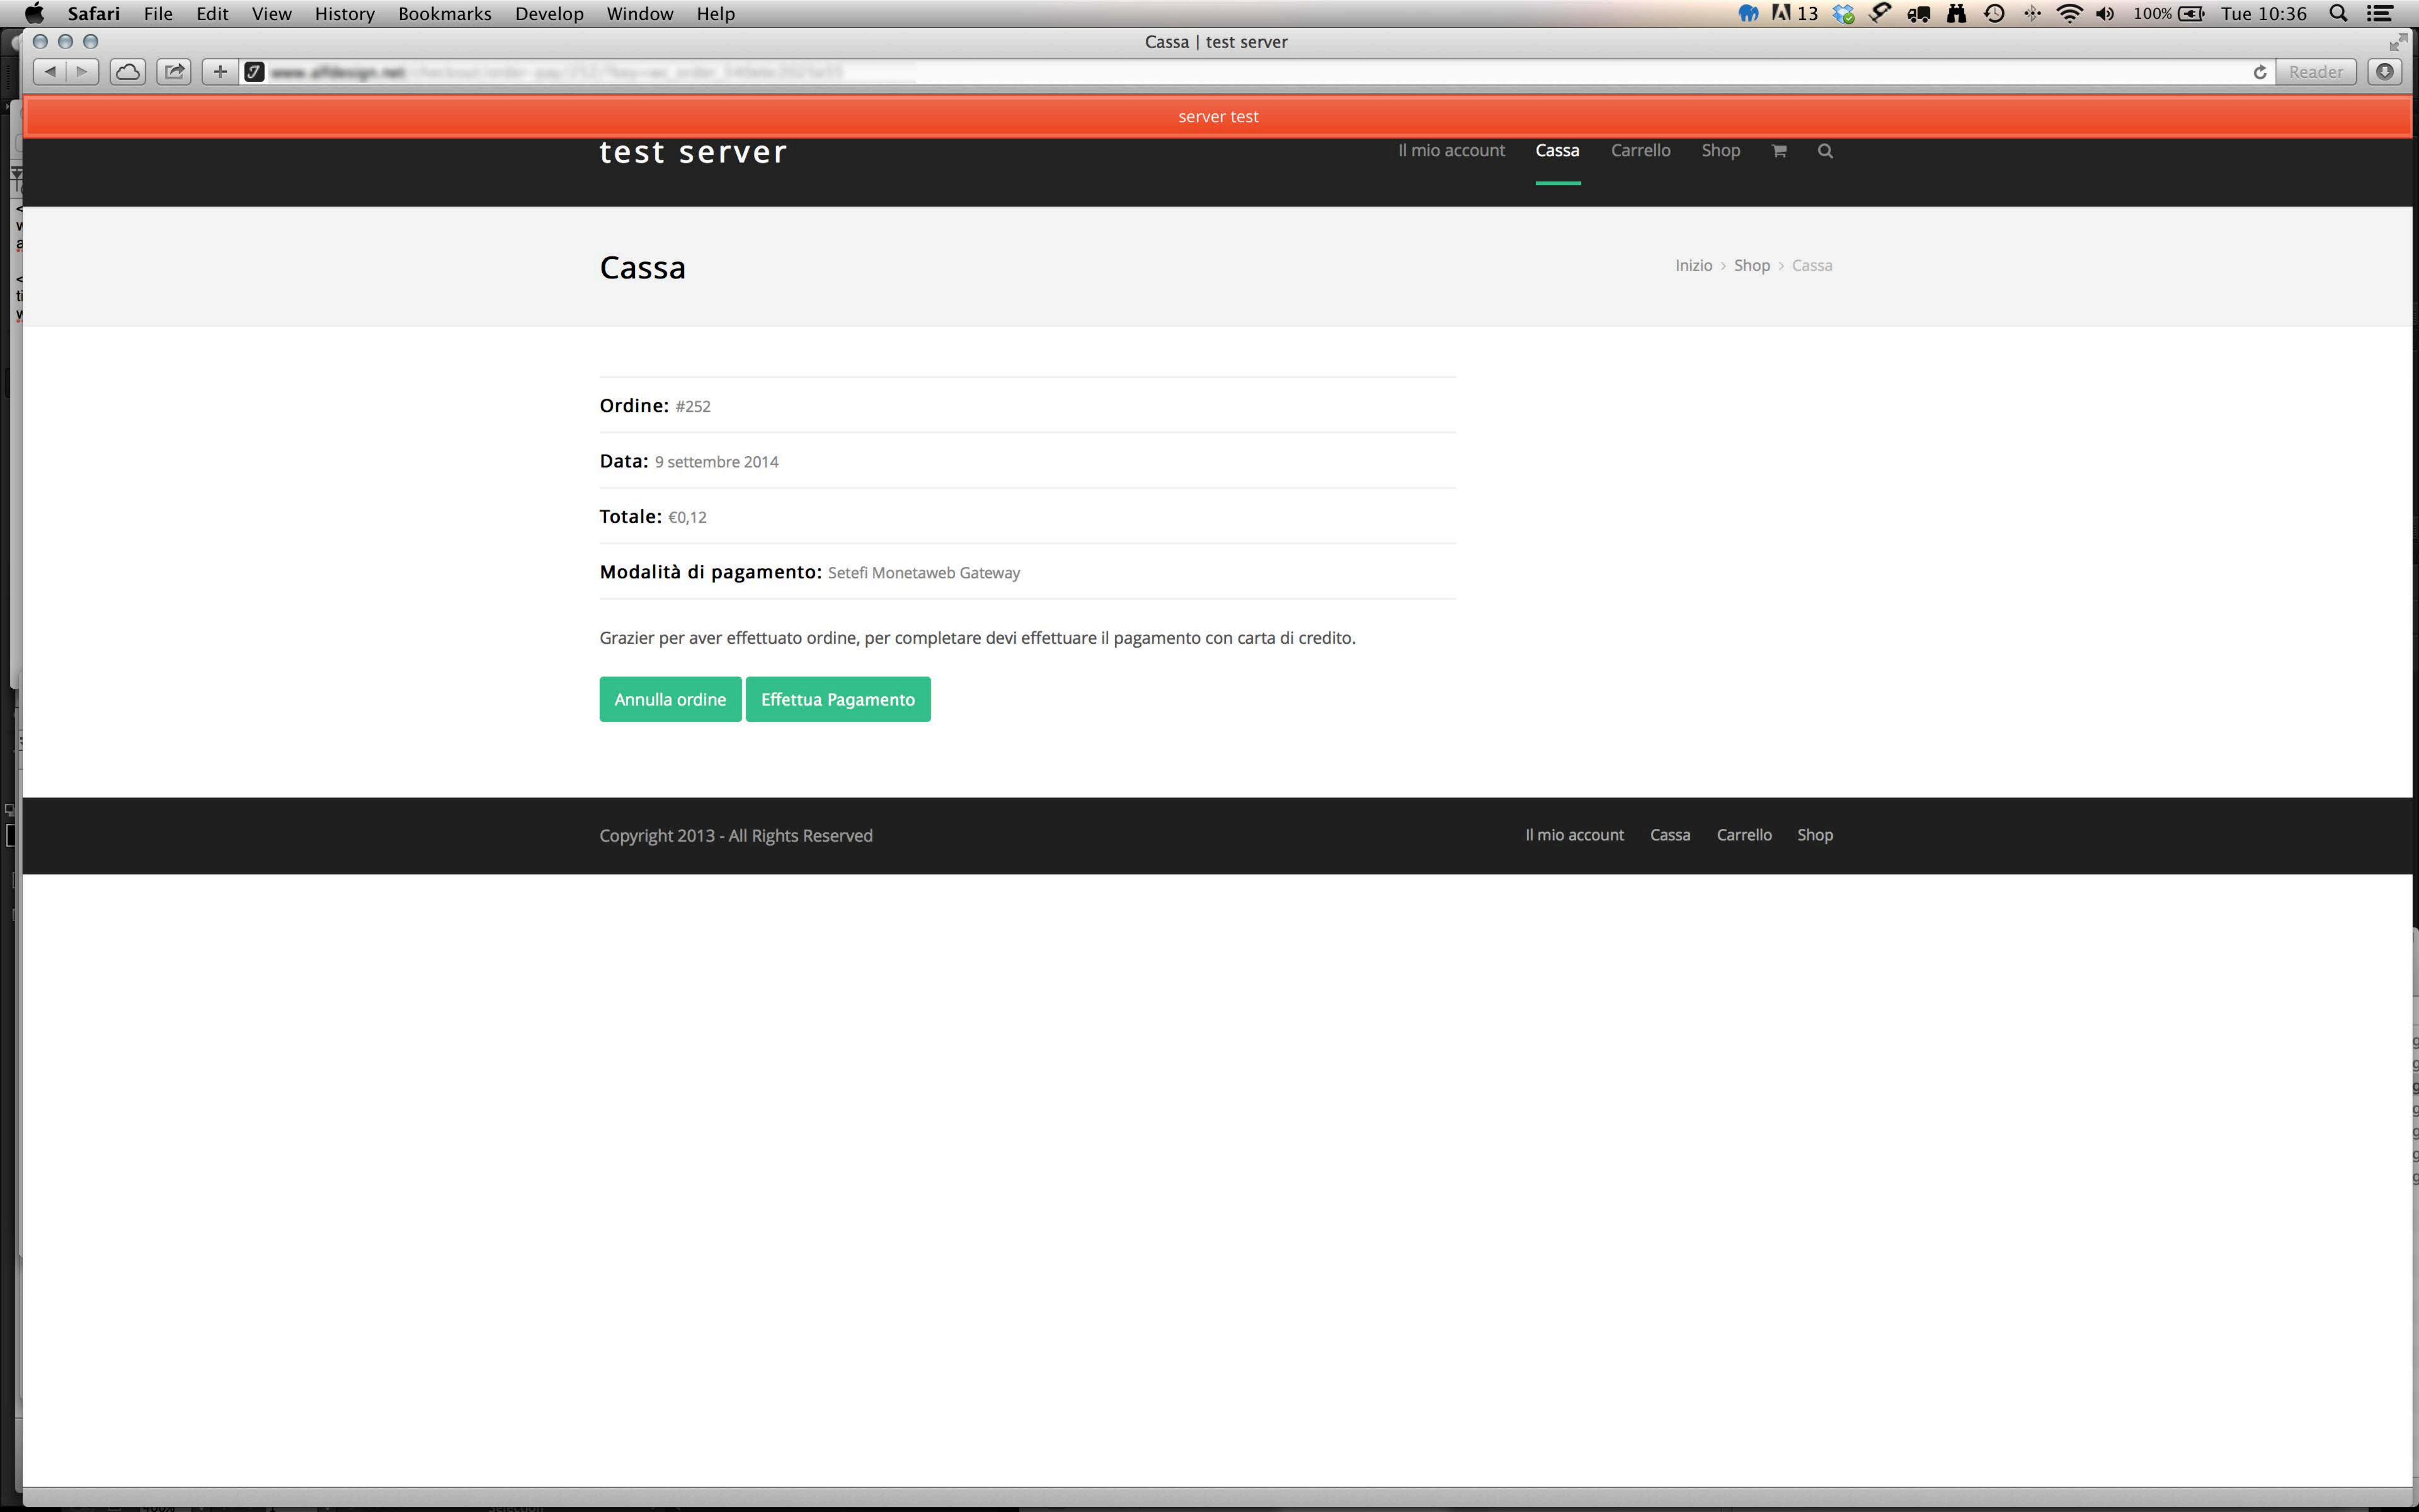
Safari File Edit View History Bookmarks Develop Window Help

13 100% Tue 10:36

Cassa | test server

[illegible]

Reader

server test

test server

Il mio account Cassa Carrello Shop

Cassa

Inizio › Shop › Cassa

Ordine: #252

Data: 9 settembre 2014

Totale: €0,12

Modalità di pagamento: Setefi Monetaweb Gateway

Grazier per aver effettuato ordine, per completare devi effettuare il pagamento con carta di credito.

Annulla ordine Effettua Pagamento

Copyright 2013 - All Rights Reserved

Il mio account Cassa Carrello Shop